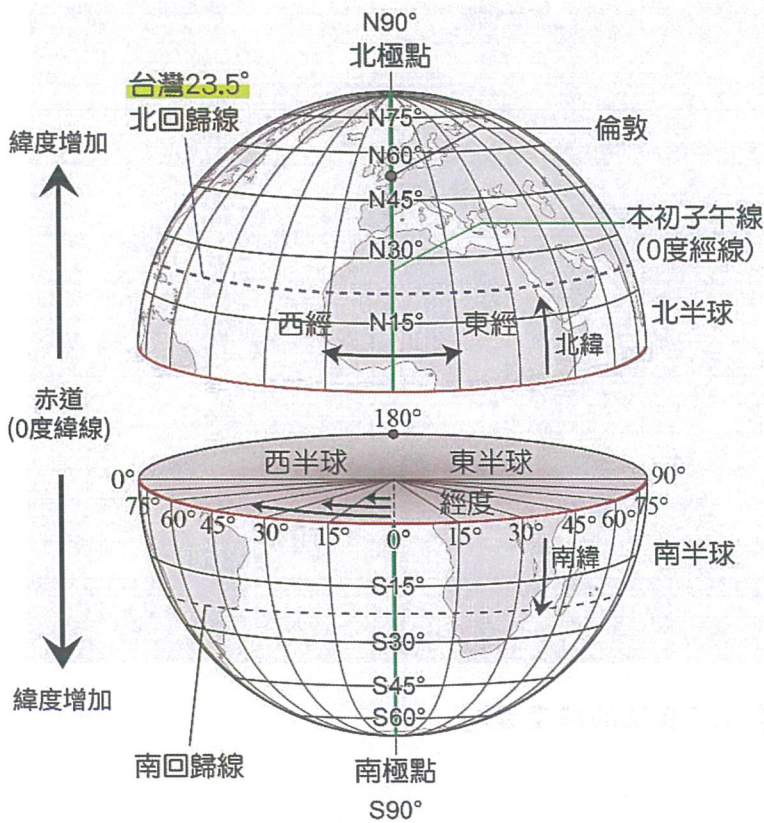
N90°
北極點
台灣23.5°
北回歸線
緯度增加
N75°
倫敦
N60°
N45°
本初子午線
(0度經線)
N30°
北半球
西經
N15°
東經
北緯
赤道
(0度緯線)
180°
西半球
東半球
0°
90°
75°
60°
45°
30°
15°
0°
15°
30°
45°
60°
75°
經度
南緯
南半球
S15°
S30°
S45°
S60°
緯度增加
南回歸線
南極點
S90°